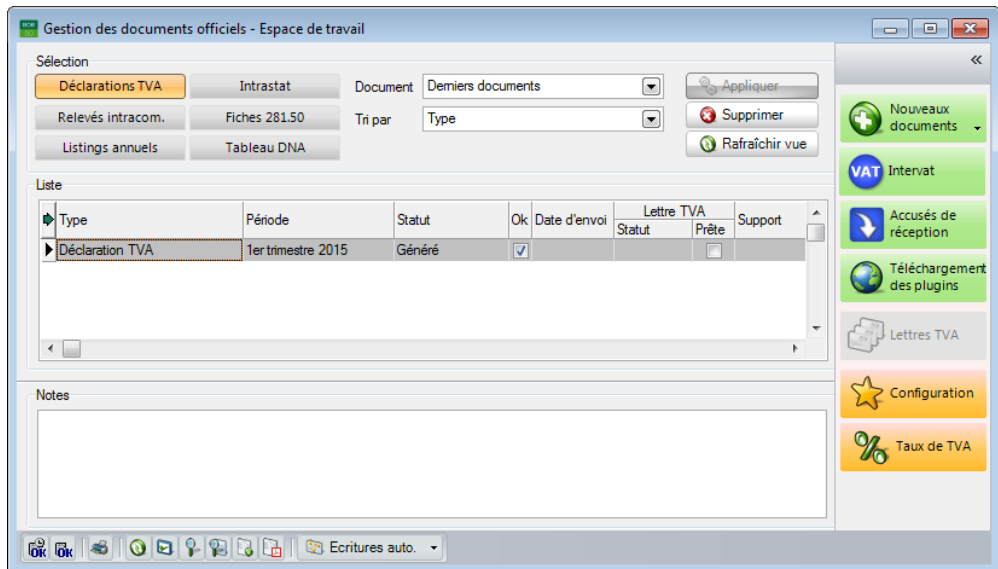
Gestion des documents officiels - Espace de travail

Sélection

Déclarations TVA | Intrastat
Relevés intracom. | Fiches 281.50
Listings annuels | Tableau DNA

Document: Derniers documents
Tri par: Type

Appliquer
Supprimer
Rafraîchir vue

Liste

| Type | Période | Statut | Ok | Date d'envoi | Lettre TVA Statut | Lettre TVA Prête | Support |
|---|---|---|---|---|---|---|---|
| Déclaration TVA | 1er trimestre 2015 | Généré | ☑ | | | ☐ | |

Notes

Ecritures auto.

«

Nouveaux documents
VAT Intervat
Accusés de réception
Téléchargement des plugins
Lettres TVA
Configuration
Taux de TVA